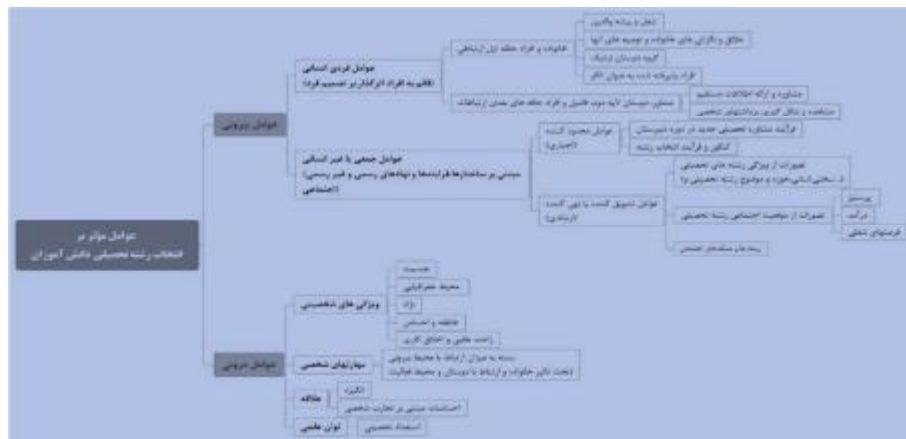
عوامل موثر بر
انتخاب رشته تحصیلی دانش آموزان

عوامل بیرونی

عوامل فردی انسانی
(قائم به افراد اثرگذار بر تصمیم فرد)

خانواده و افراد حلقه اول ارتباطی

دعای و پیشه والدین
علایق و نگرانی های خانواده و توصیه های آنها
گروه دوستان نزدیک
افراد پذیرفته شده به عنوان الگو

معلمان، مشاوران (لایه دوم، فامیل و افراد حلقه های بعدی ارتباطات)

مشاوره و ارائه اطلاعات مستقیم
مشاهده و تامل گیری برداشتهای شخصی

عوامل جمعی یا غیر انسانی
مبتنی بر ساختارها، فرایندها و نهادهای رسمی و غیر رسمی
(اجتماعی)

عوامل محدود کننده
(اجباری)

فرآیند مشاوره تحصیلی هدایت در دوره دبیرستان
کنکور و فرآیند انتخاب رشته

عوامل تشویق کننده یا نهی کننده
(ارشادی)

تصورات از ویژگی رشته های تحصیلی
(= سختی/آسانی، حوزه و موضوع رشته تحصیلی و...)

تصورات از موقعیت اجتماعی رشته تحصیلی

پرستیژ
درآمد
فرصتهای شغلی

رسانه ها و منابع اطلاعاتی

عوامل درونی

ویژگی های شخصیتی

جنسیت
محیط جغرافیایی
نژاد
عاطفه و احساس
زمینه علمی و اخلاق کاری

مهارتهای شخصی

رسته به میزان ارتباط با محیط بیرونی
(تحت تاثیر خانواده و ارتباط با دوستان و محیط فعالیت)

علاقه

انگیزه
احساسات مبتنی بر تجارب شخصی

توان علمی

استعداد تحصیلی